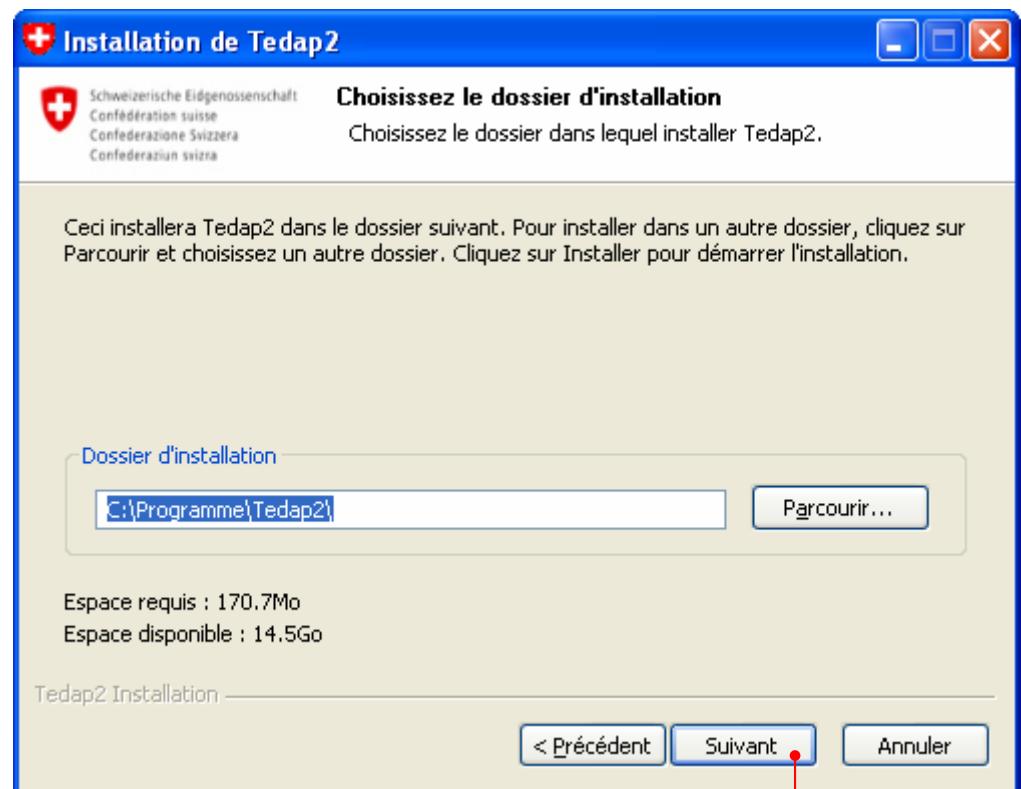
Installation de Tedap2

Schweizerische Eidgenossenschaft
Confédération suisse
Confederazione Svizzera
Confederaziun svizra

Choisissez le dossier d'installation
Choisissez le dossier dans lequel installer Tedap2.

Ceci installera Tedap2 dans le dossier suivant. Pour installer dans un autre dossier, cliquez sur Parcourir et choisissez un autre dossier. Cliquez sur Installer pour démarrer l'installation.

Dossier d'installation
C:\Programme\Tedap2\
Parcourir...

Espace requis : 170.7Mo
Espace disponible : 14.5Go

Tedap2 Installation

< Précédent
Suivant
Annuler